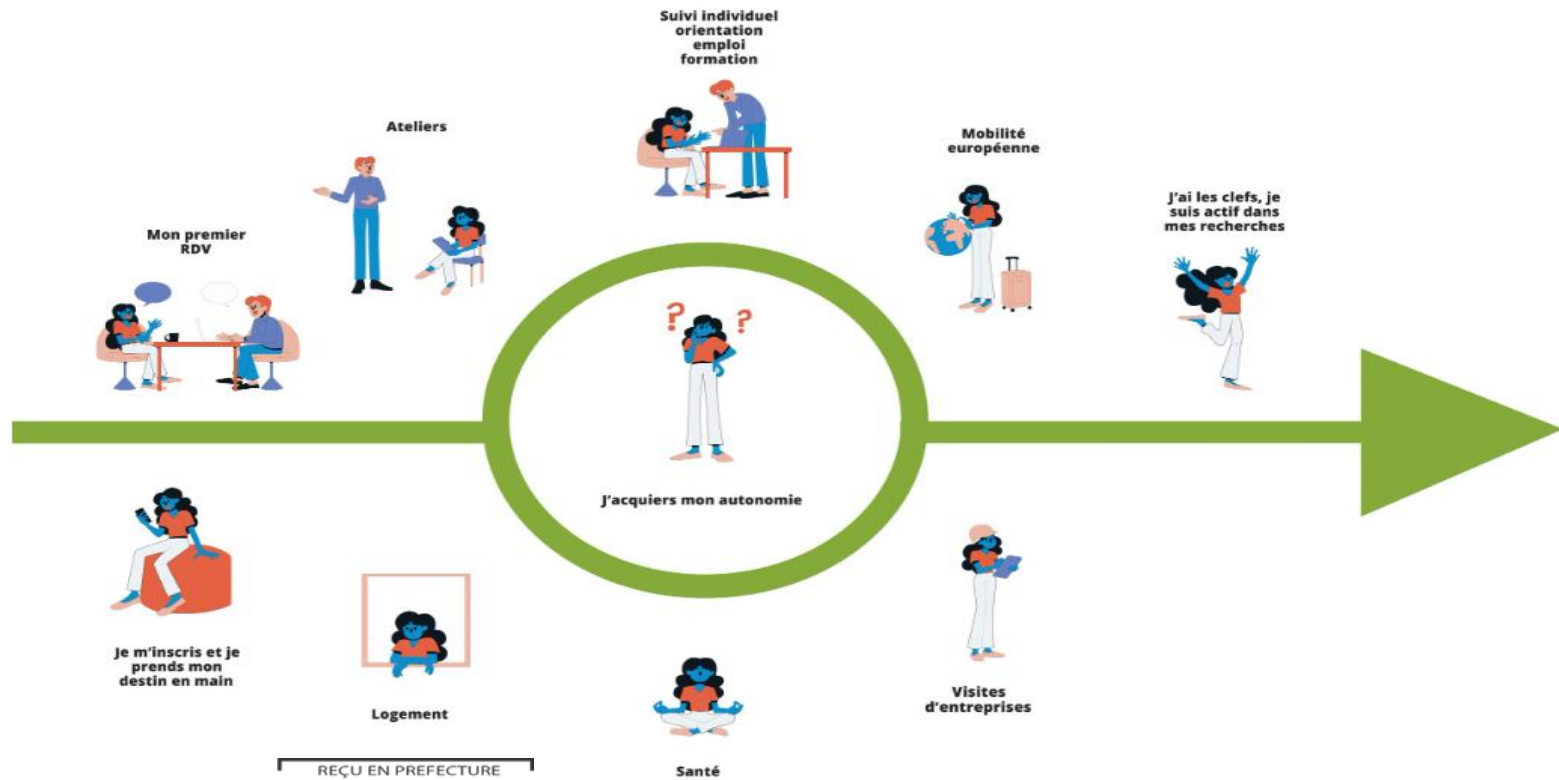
Suivi individuel
orientation
emploi
formation

Ateliers

Mobilité
européenne

J'ai les clefs, je suis actif dans mes recherches

Mon premier RDV

J'acquiers mon autonomie

Je m'inscris et je prends mon destin en main

Logement

Santé

Visites d'entreprises

REÇU EN PREFECTURE